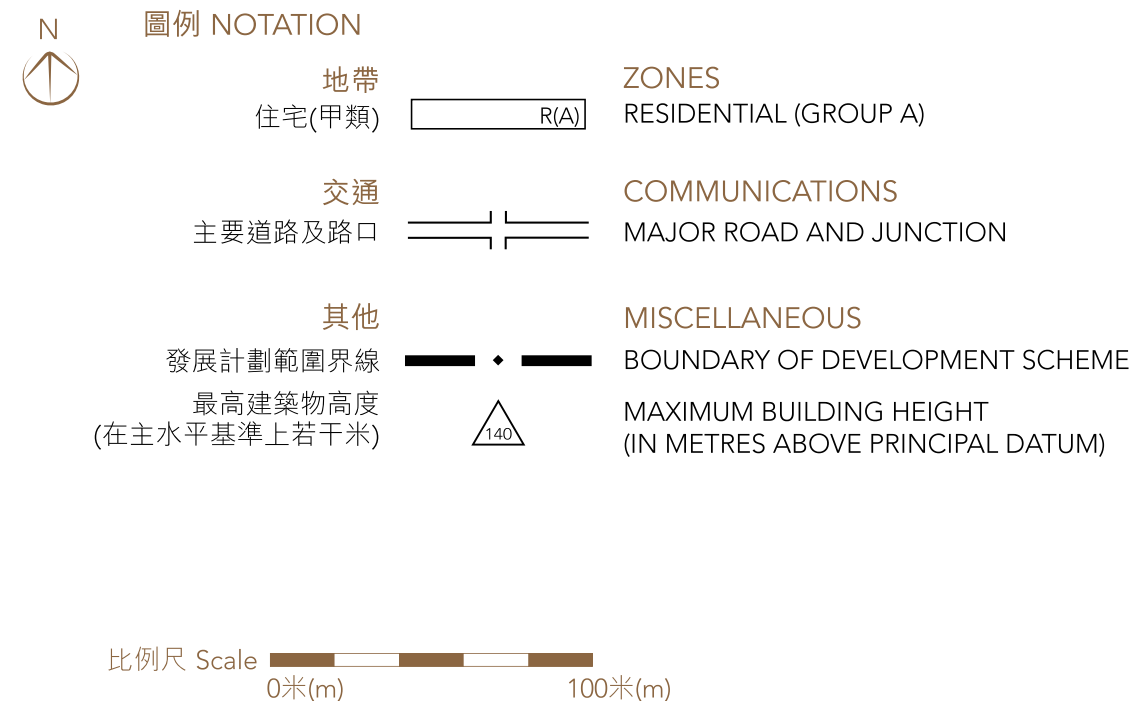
N

圖例 NOTATION

地帶
ZONES

住宅(甲類)
R(A)
RESIDENTIAL (GROUP A)

交通
COMMUNICATIONS

主要道路及路口
MAJOR ROAD AND JUNCTION

其他
MISCELLANEOUS

發展計劃範圍界線
BOUNDARY OF DEVELOPMENT SCHEME

最高建築物高度 (在主水平基準上若干米)
140
MAXIMUM BUILDING HEIGHT (IN METRES ABOVE PRINCIPAL DATUM)

比例尺 Scale
0米(m)
100米(m)